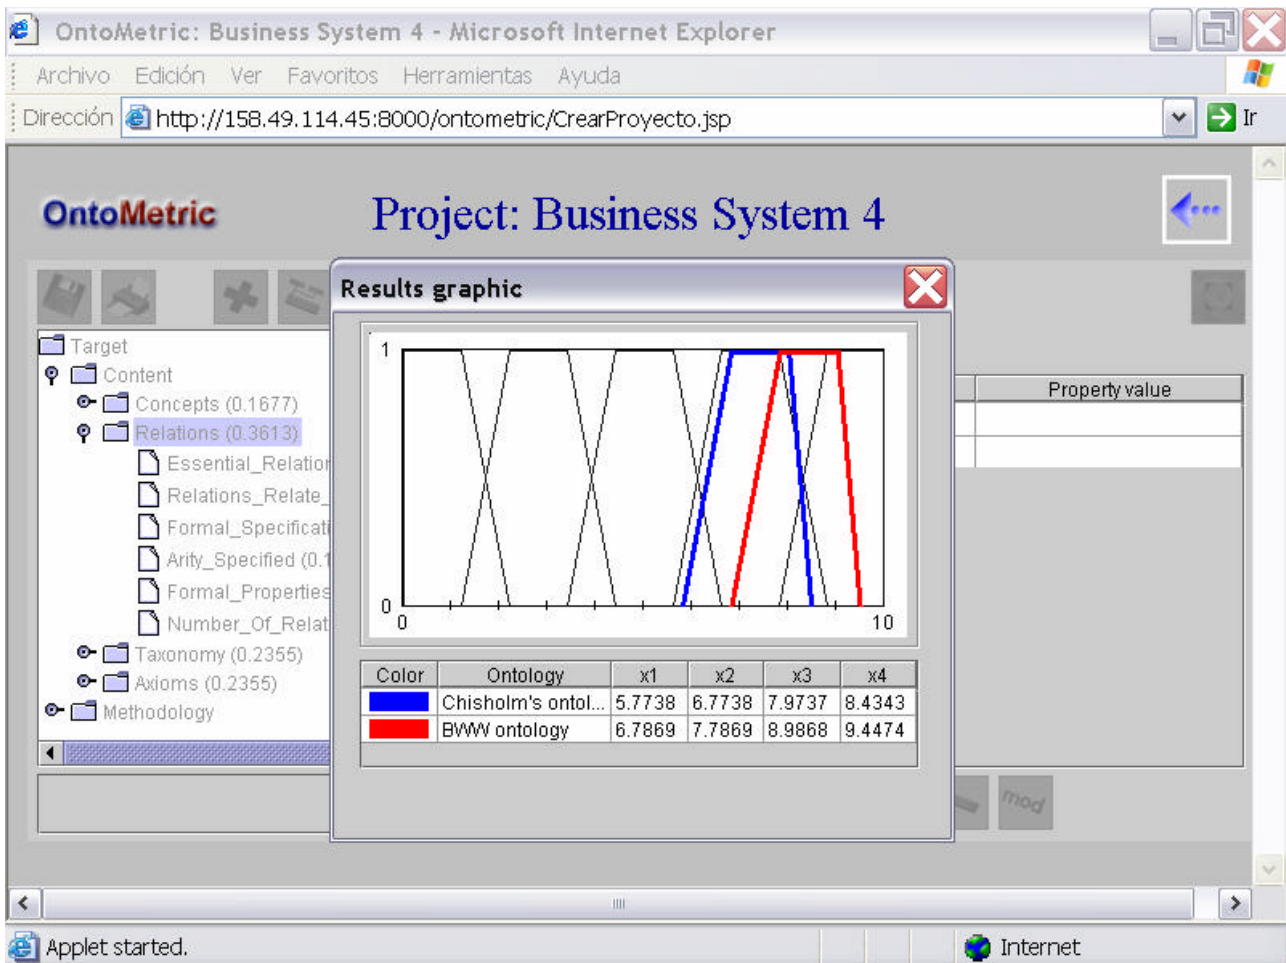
OntoMetric: Business System 4 - Microsoft Internet Explorer

Archivo Edición Ver Favoritos Herramientas Ayuda

Dirección http://158.49.114.45:8000/ontometric/CrearProyecto.jsp Ir

OntoMetric

Project: Business System 4

Target
Content
Concepts (0.1677)
Relations (0.3613)
Essential_Relatior
Relations_Relate_
Formal_Specificati
Arity_Specified (0.1
Formal_Properties
Number_Of_Relat
Taxonomy (0.2355)
Axioms (0.2355)
Methodology

Property value

mod

Results graphic

1
0
0
10

| Color | Ontology | x1 | x2 | x3 | x4 |
|---|---|---|---|---|---|
| | Chisholm's ontol... | 5.7738 | 6.7738 | 7.9737 | 8.4343 |
| | BWW ontology | 6.7869 | 7.7869 | 8.9868 | 9.4474 |

Applet started.

Internet